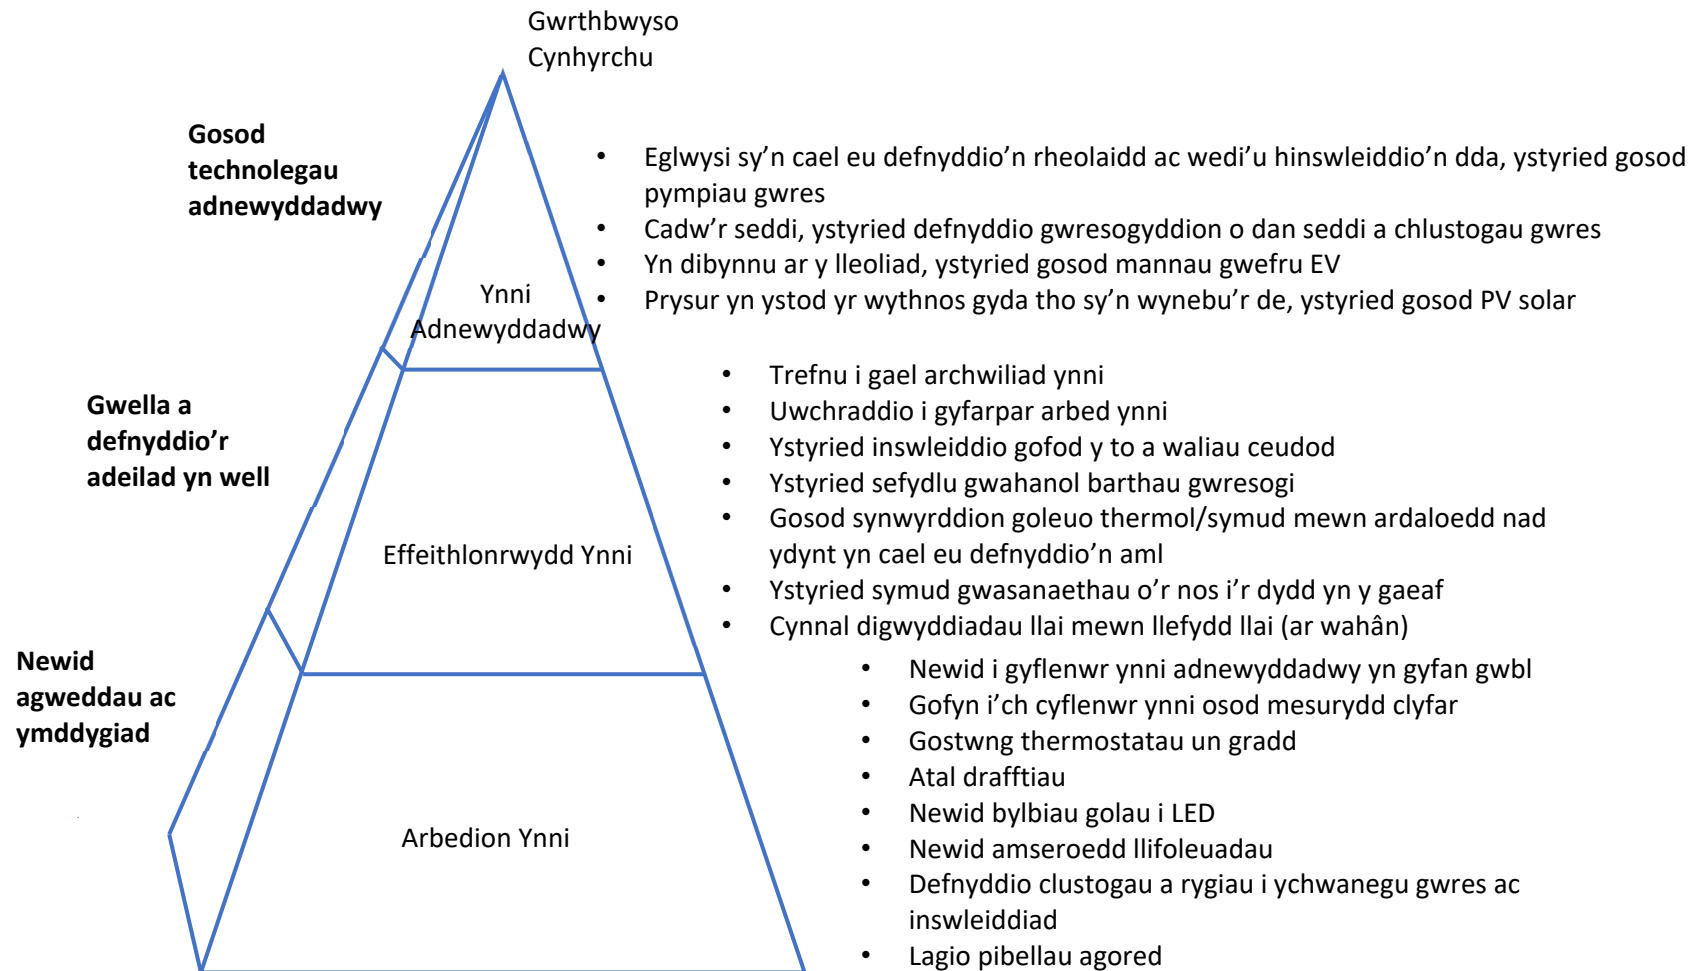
Gwrthbwyso Cynhyrchu

Gosod technolegau adnewyddadwy

Ynni Adnewyddadwy

- Eglwysi sy’n cael eu defnyddio’n rheolaidd ac wedi’u hinswleiddio’n dda, ystyried gosod pympiau gwres
- Cadw’r seddi, ystyried defnyddio gwresogyddion o dan seddi a chlustogau gwres
- Yn dibynnu ar y lleoliad, ystyried gosod mannau gwefru EV
- Prysur yn ystod yr wythnos gyda tho sy’n wynebu’r de, ystyried gosod PV solar

Gwella a defnyddio’r adeilad yn well

Effeithlonrwydd Ynni

- Trefnu i gael archwiliad ynni
- Uwchraddio i gyfarpar arbed ynni
- Ystyried inswleiddio gofod y to a waliau ceudod
- Ystyried sefydlu gwahanol barthau gwresogi
- Gosod synwyrddion goleuo thermol/symud mewn ardaloedd nad ydynt yn cael eu defnyddio’n aml
- Ystyried symud gwasanaethau o’r nos i’r dydd yn y gaeaf
- Cynnal digwyddiadau llai mewn llefydd llai (ar wahân)

Newid agweddau ac ymddygiad

Arbedion Ynni

- Newid i gyflenwr ynni adnewyddadwy yn gyfan gwbl
- Gofyn i’ch cyflenwr ynni osod mesurydd clyfar
- Gostwng thermostatau un gradd
- Atal drafftiau
- Newid bylbiau golau i LED
- Newid amseroedd llifoleuadau
- Defnyddio clustogau a rygiau i ychwanegu gwres ac inswleiddiad
- Lagio pibellau agored